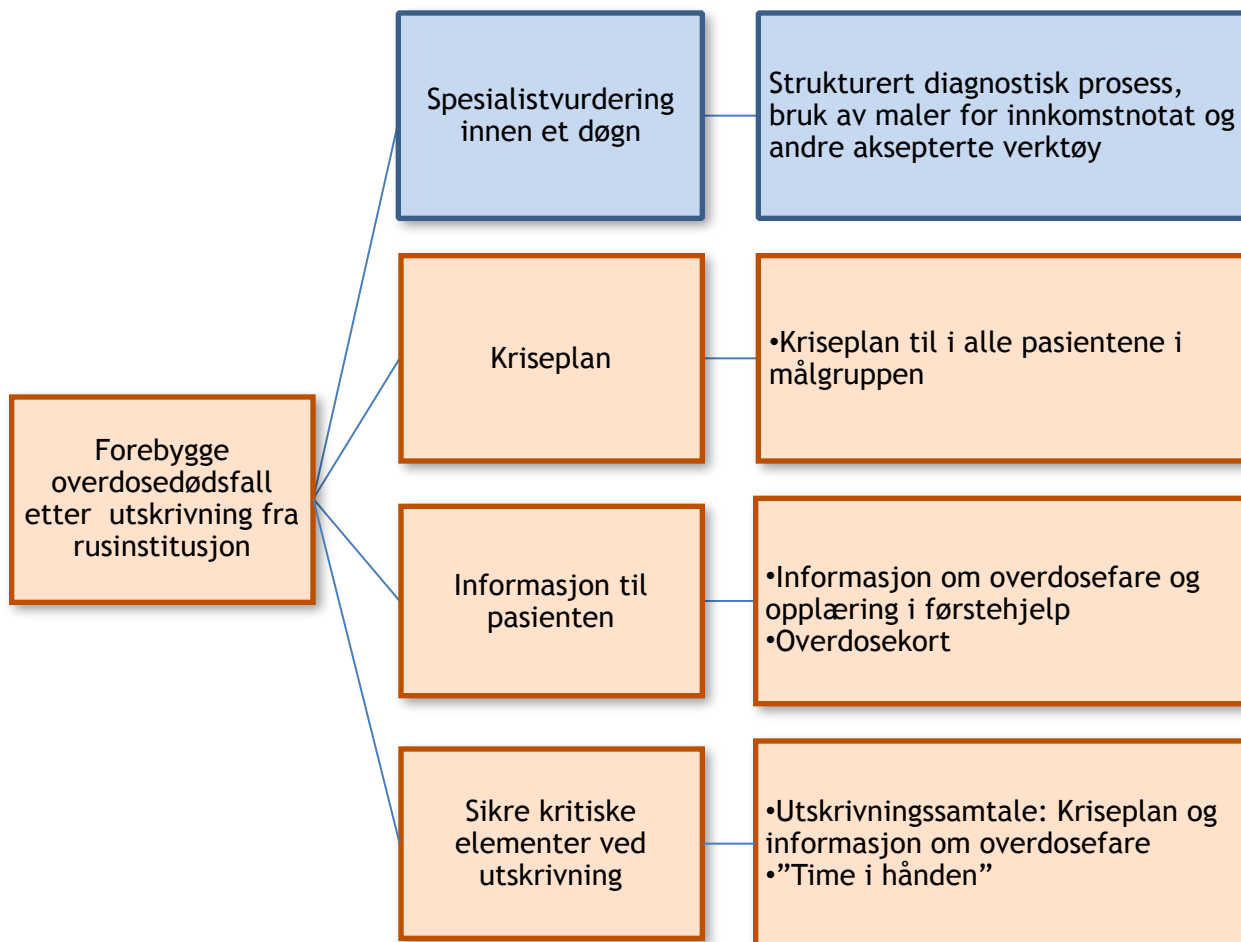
Forebygge overdosedødsfall etter utskrivning fra rusinstitusjon

Spesialistvurdering innen et døgn

Strukturert diagnostisk prosess, bruk av maler for innkomstnotat og andre aksepterte verktøy

Kriseplan

•Kriseplan til i alle pasientene i målgruppen

Informasjon til pasienten

•Informasjon om overdosefare og opplæring i førstehjelp
•Overdosekort

Sikre kritiske elementer ved utskrivning

•Utskrivningssamtale: Kriseplan og informasjon om overdosefare
•"Time i hånden"